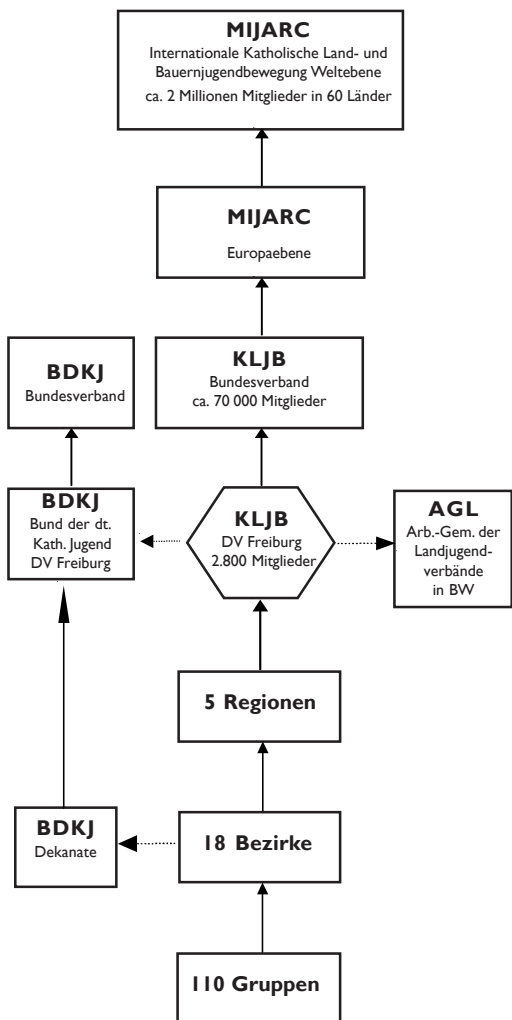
**MIJARC**
Internationale Katholische Land- und Bauernjugendbewegung Weltebene
ca. 2 Millionen Mitglieder in 60 Länder

**MIJARC**
Europaebene

**BDKJ**
Bundesverband

**KLJB**
Bundesverband
ca. 70 000 Mitglieder

**BDKJ**
Bund der dt. Kath. Jugend
DV Freiburg

**KLJB**
DV Freiburg
2.800 Mitglieder

**AGL**
Arb.-Gem. der Landjugendverbände in BW

**5 Regionen**

**BDKJ**
Dekanate

**18 Bezirke**

**110 Gruppen**